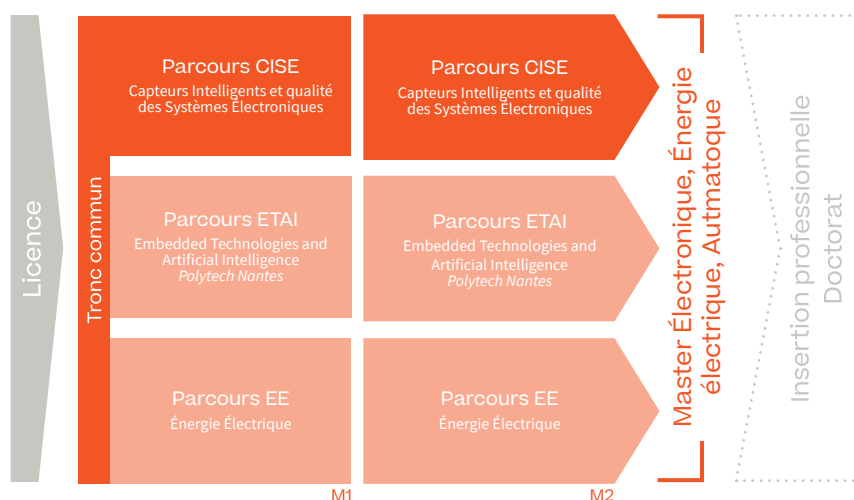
Licence

Tronc commun

Parcours CISE
Capteurs Intelligents et qualité des Systèmes Electroniques

Parcours ETAI
Embedded Technologies and Artificial Intelligence
*Polytech Nantes*

Parcours EE
Énergie Électrique

M1

Parcours CISE
Capteurs Intelligents et qualité des Systèmes Electroniques

Parcours ETAI
Embedded Technologies and Artificial Intelligence
*Polytech Nantes*

Parcours EE
Énergie Électrique

M2

Master Électronique, Énergie électrique, Autmatoque

Insertion professionnelle
Doctorat